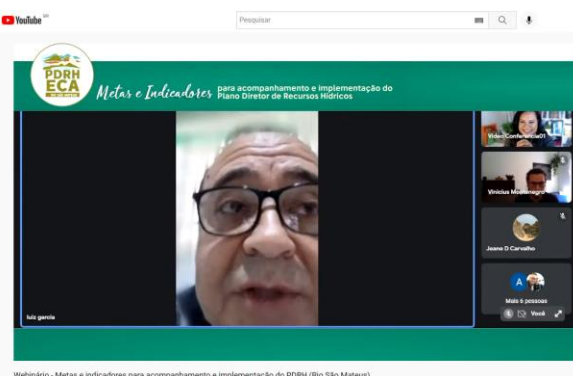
YouTube BR

Pesquisar

PDRH ECA

Metas e Indicadores para acompanhamento e implementação do Plano Diretor de Recursos Hídricos

Video Conferencia01

Vinicius Montenegro

Jeane D Carvalho

A

Mais 6 pessoas

Você

luiz garcia

Webinário - Metas e indicadores para acompanhamento e implementação do PDRH (Rio São Mateus)